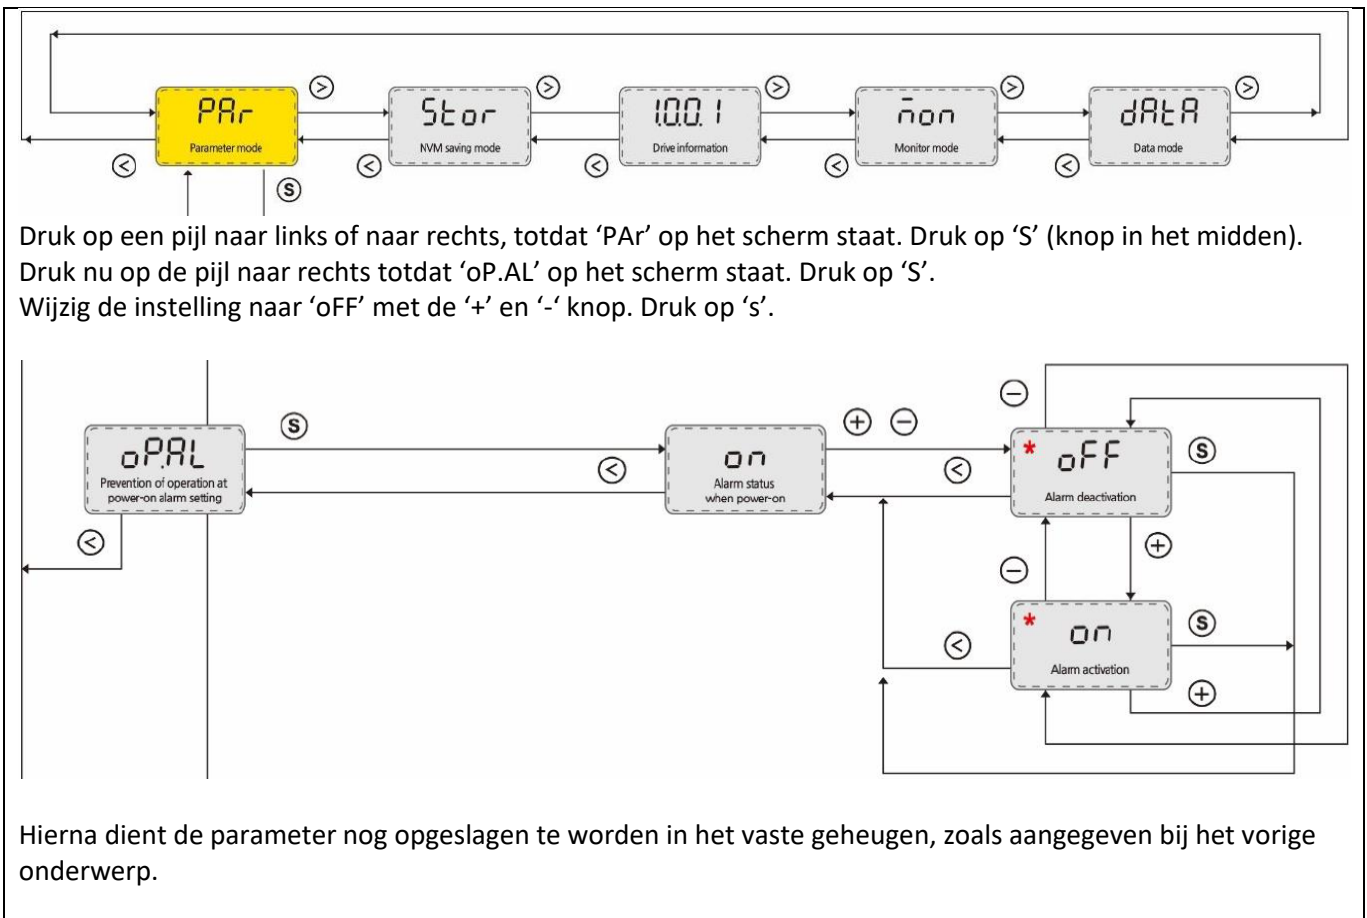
PAr
Parameter mode

Stor
NVM saving mode

1.0.0.1
Drive information

mon
Monitor mode

dAtA
Data mode

Druk op een pijl naar links of naar rechts, totdat 'PAr' op het scherm staat. Druk op 'S' (knop in het midden). Druk nu op de pijl naar rechts totdat 'oP.AL' op het scherm staat. Druk op 'S'.
Wijzig de instelling naar 'oFF' met de '+' en '-' knop. Druk op 's'.

oP.AL
Prevention of operation at power-on alarm setting

on
Alarm status when power-on

* oFF
Alarm deactivation

* on
Alarm activation

Hierna dient de parameter nog opgeslagen te worden in het vaste geheugen, zoals aangegeven bij het vorige onderwerp.